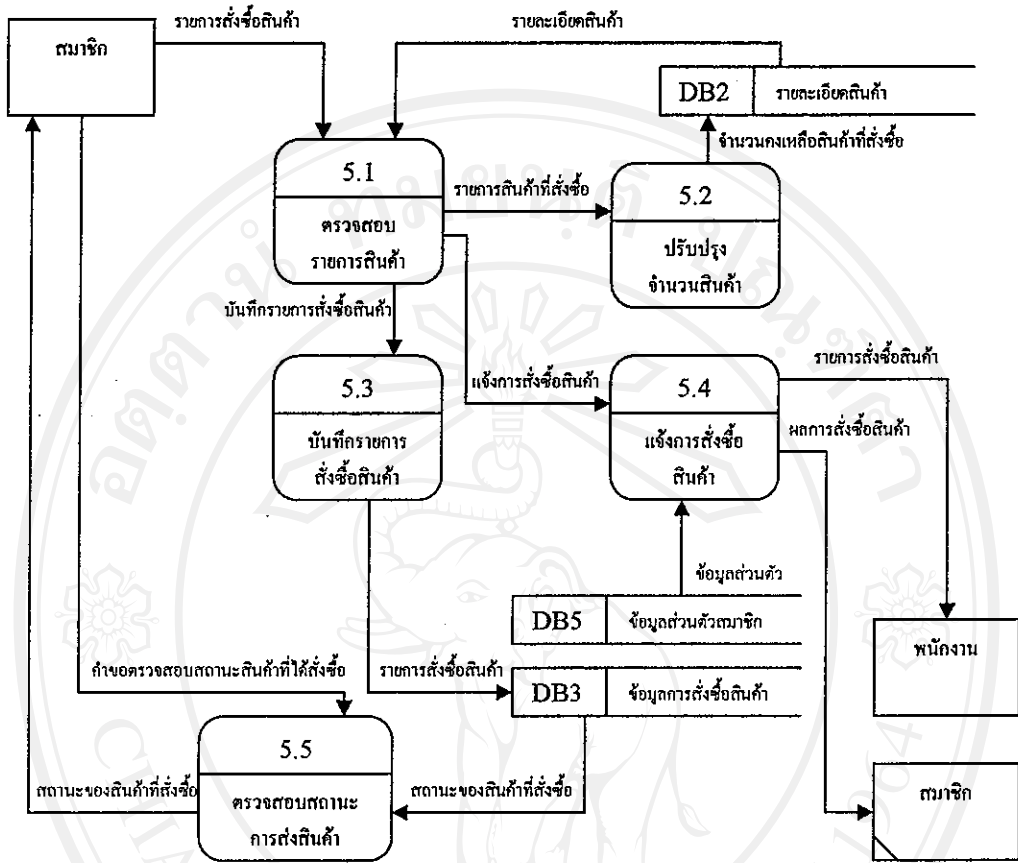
สมาชิก

รายการสั่งซื้อสินค้า

รายละเอียดสินค้า

DB2 รายละเอียดสินค้า

จำนวนคงเหลือสินค้าที่สั่งซื้อ

5.1
ตรวจสอบ
รายการสินค้า

รายการสินค้าที่สั่งซื้อ

5.2
ปรับปรุง
จำนวนสินค้า

บันทึกรายการสั่งซื้อสินค้า

5.3
บันทึกรายการ
สั่งซื้อสินค้า

แจ้งการสั่งซื้อสินค้า

5.4
แจ้งการสั่งซื้อ
สินค้า

รายการสั่งซื้อสินค้า

ผลการสั่งซื้อสินค้า

ข้อมูลส่วนตัว

DB5 ข้อมูลส่วนตัวสมาชิก

พนักงาน

คำขอตรวจสอบสถานะสินค้าที่ได้สั่งซื้อ

รายการสั่งซื้อสินค้า

DB3 ข้อมูลการสั่งซื้อสินค้า

5.5
ตรวจสอบสถานะ
การส่งสินค้า

สถานะของสินค้าที่สั่งซื้อ

สถานะของสินค้าที่สั่งซื้อ

สมาชิก